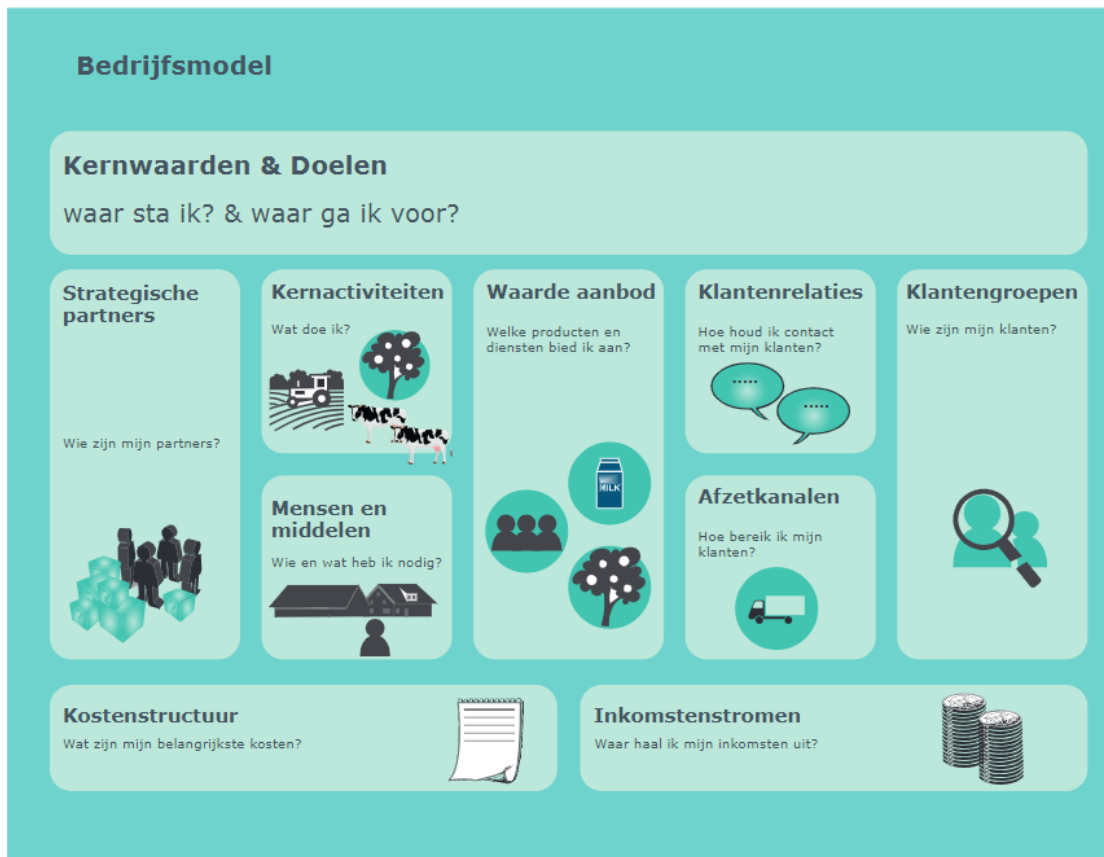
Bedrijfsmodel

Kernwaarden & Doelen

waar sta ik? & waar ga ik voor?

Strategische partners

Wie zijn mijn partners?

Kernactiviteiten

Wat doe ik?

Mensen en middelen

Wie en wat heb ik nodig?

Waarde aanbod

Welke producten en diensten bied ik aan?

MILK

Klantenrelaties

Hoe houd ik contact met mijn klanten?

Afzetkanalen

Hoe bereik ik mijn klanten?

Klantengroepen

Wie zijn mijn klanten?

Kostenstructuur

Wat zijn mijn belangrijkste kosten?

Inkomstenstromen

Waar haal ik mijn inkomsten uit?